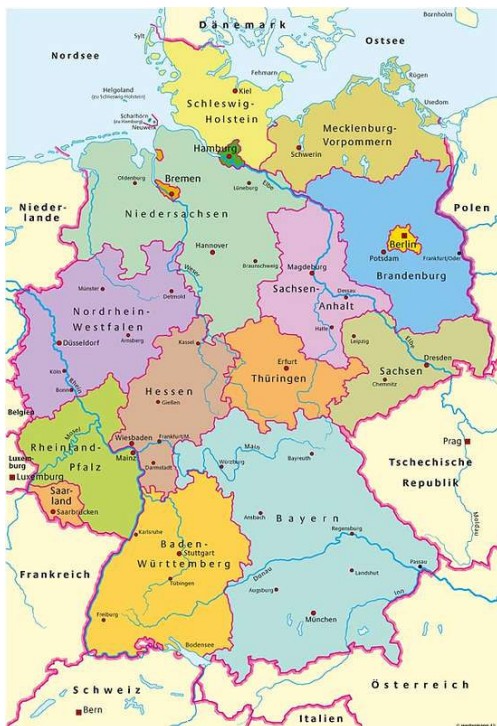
Dänemark
Bornholm
Nordsee
Ostsee
Sylt
Fehmarn
Kiel
Rügen
Helgoland (zu Schleswig-Holstein)
Schleswig-Holstein
Usedom
Scharhörn (zu Hamburg)
Neuwerk
Mecklenburg-Vorpommern
Schwerin
Hamburg
Oldenburg
Bremen
Lüneburg
Niederlande
Polen
Niedersachsen
Berlin
Hannover
Potsdam
Frankfurt/Oder
Weser
Braunschweig
Magdeburg
Brandenburg
Münster
Detmold
Dessau
Nordrhein-Westfalen
Sachsen-Anhalt
Arnsberg
Düsseldorf
Halle
Leipzig
Kassel
Köln
Elbe
Dresden
Erfurt
Bonn
Hessen
Thüringen
Sachsen
Chemnitz
Rhein
Gießen
Belgien
Mosel
Rheinland-Pfalz
Wiesbaden
Frankfurt/M.
Prag
Main
Bayreuth
Mainz
Würzburg
Tschechische Republik
Luxemburg
Luxemburg
Darmstadt
Saarland
Saarbrücken
Ansbach
Bayern
Moldau
Karlsruhe
Regensburg
Baden-Württemberg
Stuttgart
Donau
Passau
Frankreich
Tübingen
Landshut
Augsburg
Inn
Freiburg
München
Bodensee
Schweiz
Österreich
Bern
Italien